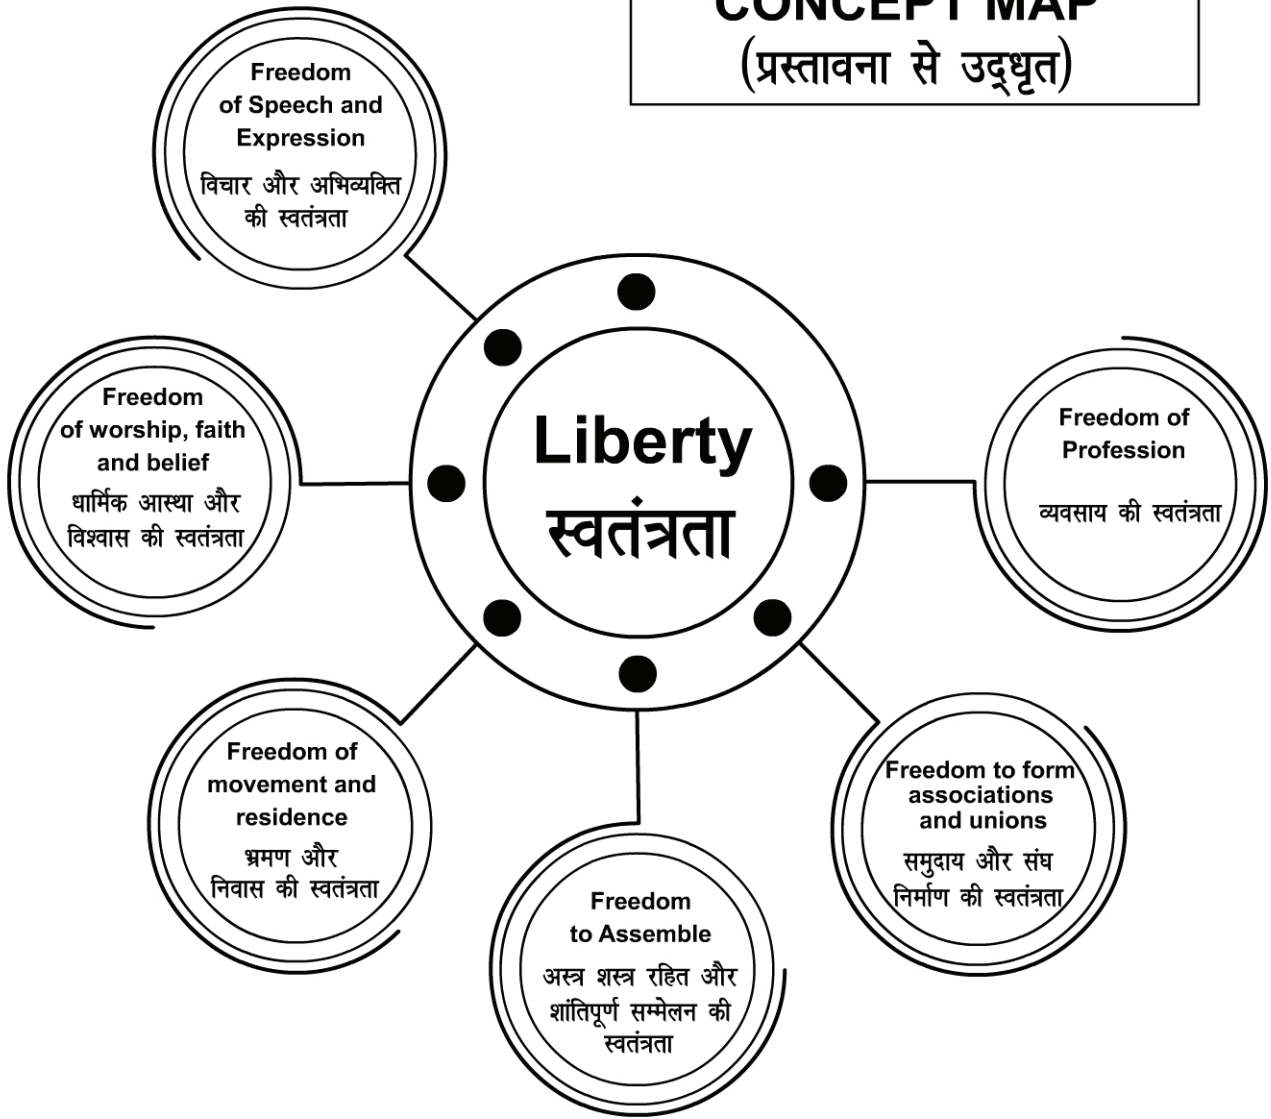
CONCEPT MAP
(प्रस्तावना से उद्धृत)

Freedom of Speech and Expression
विचार और अभिव्यक्ति की स्वतंत्रता

Freedom of worship, faith and belief
धार्मिक आस्था और विश्वास की स्वतंत्रता

Liberty
स्वतंत्रता

Freedom of Profession
व्यवसाय की स्वतंत्रता

Freedom of movement and residence
भ्रमण और निवास की स्वतंत्रता

Freedom to Assemble
अस्त्र शस्त्र रहित और शांतिपूर्ण सम्मेलन की स्वतंत्रता

Freedom to form associations and unions
समुदाय और संघ निर्माण की स्वतंत्रता